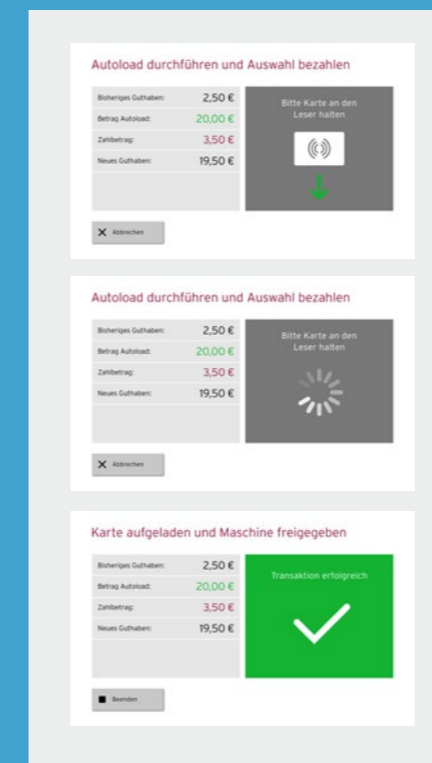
Autoload durchführen und Auswahl bezahlen

| | |
|---|---|
| Bisheriges Guthaben: | 2,50 € |
| Betrag Autoload: | 20,00 € |
| Zahlbetrag: | 3,50 € |
| Neues Guthaben: | 19,50 € |

Bitte Karte an den Leser halten

Abbrechen

Autoload durchführen und Auswahl bezahlen

| | |
|---|---|
| Bisheriges Guthaben: | 2,50 € |
| Betrag Autoload: | 20,00 € |
| Zahlbetrag: | 3,50 € |
| Neues Guthaben: | 19,50 € |

Bitte Karte an den Leser halten

Abbrechen

Karte aufgeladen und Maschine freigegeben

| | |
|---|---|
| Bisheriges Guthaben: | 2,50 € |
| Betrag Autoload: | 20,00 € |
| Zahlbetrag: | 3,50 € |
| Neues Guthaben: | 19,50 € |

Transaktion erfolgreich

Beenden